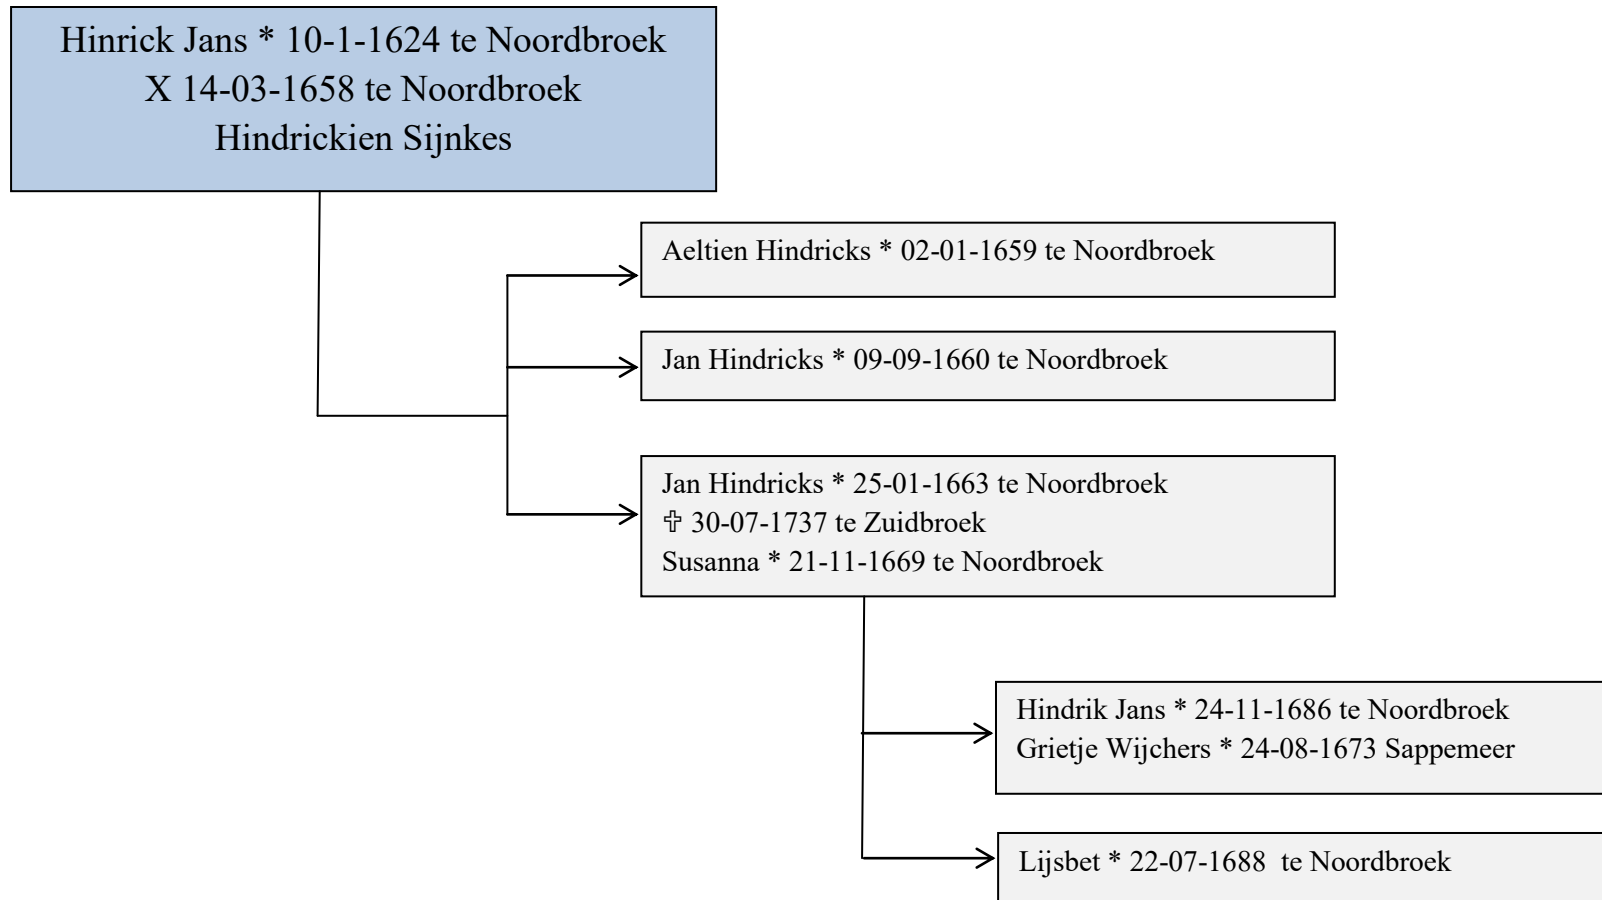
Hinrick Jans * 10-1-1624 te Noordbroek
X 14-03-1658 te Noordbroek
Hindrickien Sijnkes

Aeltien Hindricks * 02-01-1659 te Noordbroek

Jan Hindricks * 09-09-1660 te Noordbroek

Jan Hindricks * 25-01-1663 te Noordbroek
✞ 30-07-1737 te Zuidbroek
Susanna * 21-11-1669 te Noordbroek

Hindrik Jans * 24-11-1686 te Noordbroek
Grietje Wijchers * 24-08-1673 Sappemeer

Lijsbet * 22-07-1688 te Noordbroek